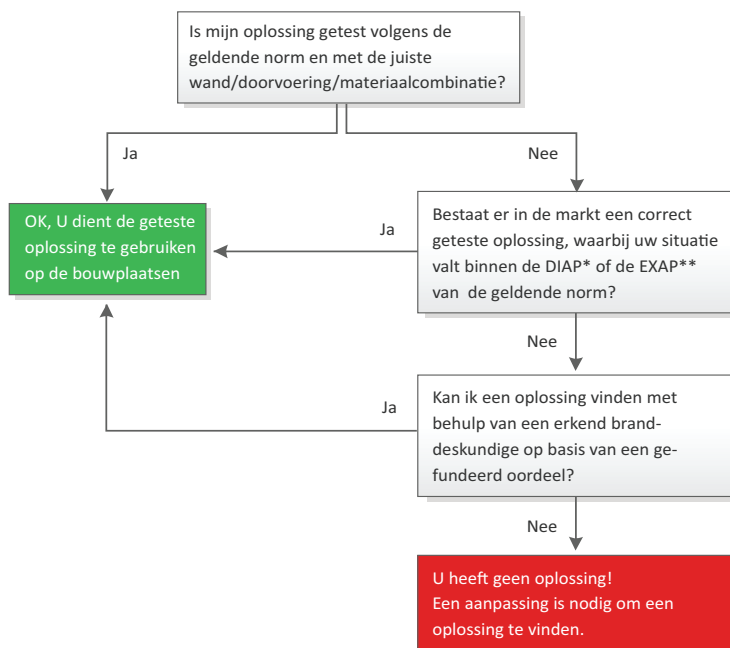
Is mijn oplossing getest volgens de geldende norm en met de juiste wand/doorvoering/materiaalcombinatie?

Ja

Nee

OK, U dient de geteste oplossing te gebruiken op de bouwplaatsen

Ja

Bestaat er in de markt een correct geteste oplossing, waarbij uw situatie valt binnen de DIAP* of de EXAP** van de geldende norm?

Nee

Ja

Kan ik een oplossing vinden met behulp van een erkend branddeskundige op basis van een gefundeerd oordeel?

Nee

U heeft geen oplossing!
Een aanpassing is nodig om een oplossing te vinden.